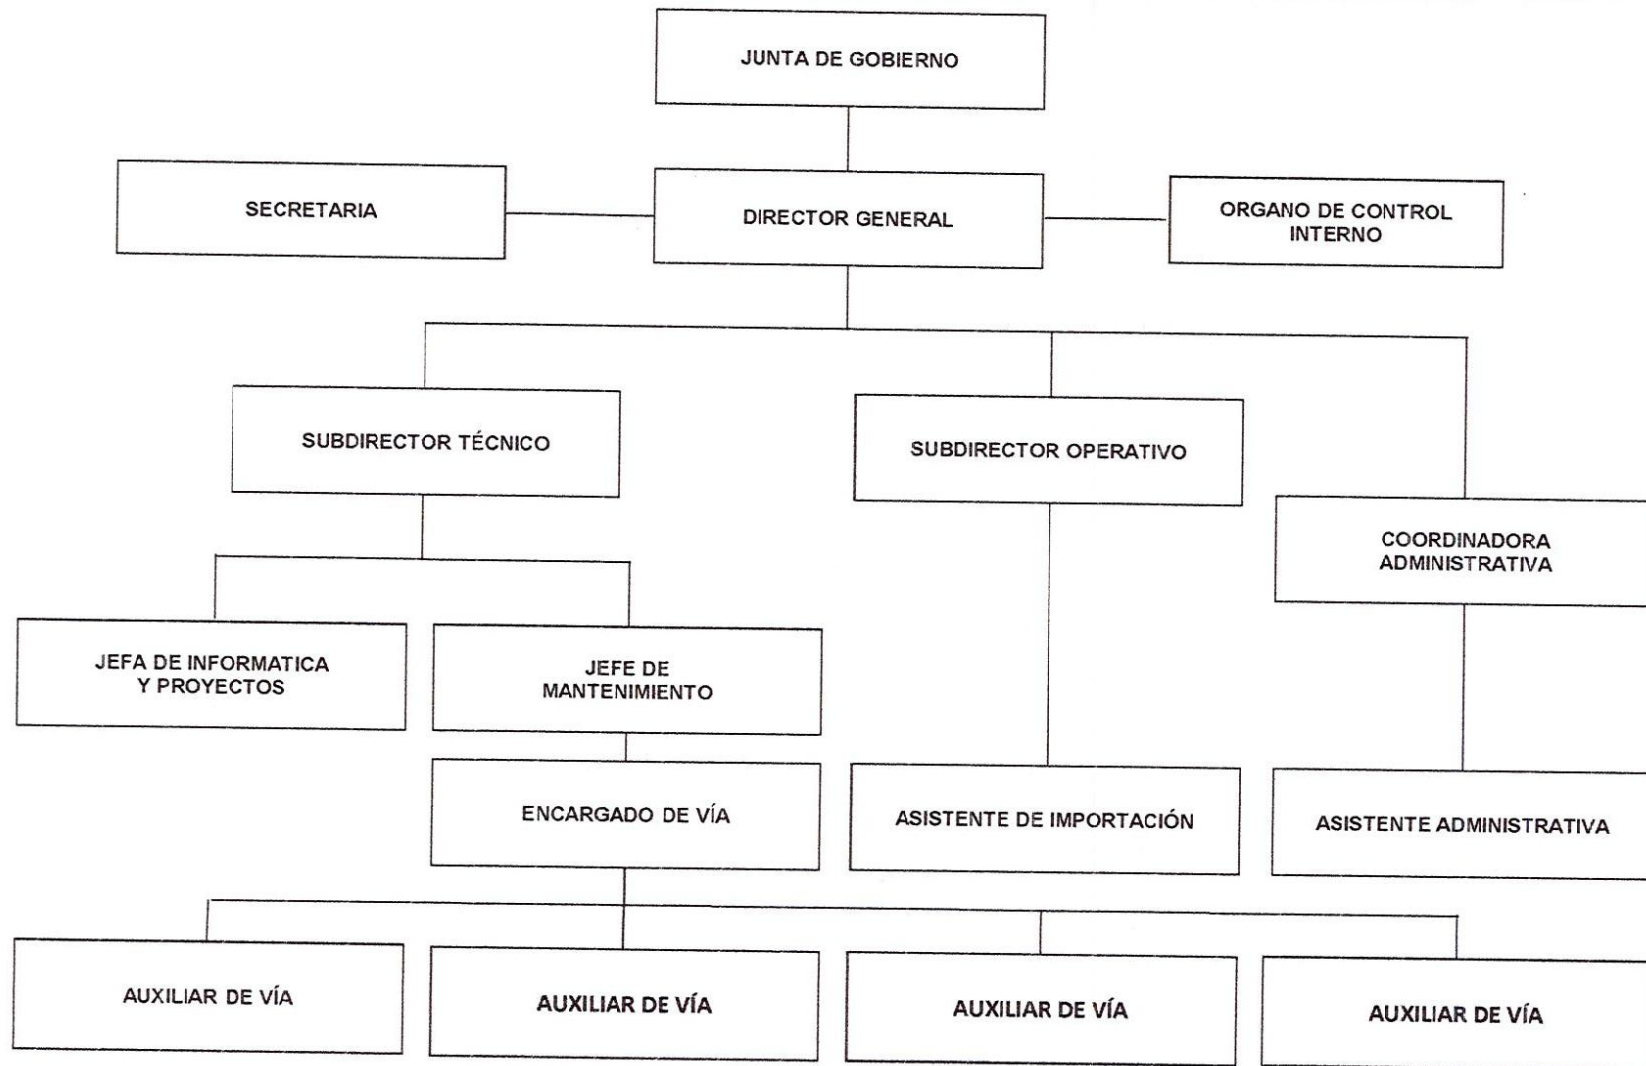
JUNTA DE GOBIERNO

SECRETARIA

DIRECTOR GENERAL

ORGANO DE CONTROL INTERNO

SUBDIRECTOR TÉCNICO

SUBDIRECTOR OPERATIVO

COORDINADORA ADMINISTRATIVA

JEFA DE INFORMATICA Y PROYECTOS

JEFE DE MANTENIMIENTO

ENCARGADO DE VÍA

ASISTENTE DE IMPORTACIÓN

ASISTENTE ADMINISTRATIVA

AUXILIAR DE VÍA

AUXILIAR DE VÍA

AUXILIAR DE VÍA

AUXILIAR DE VÍA